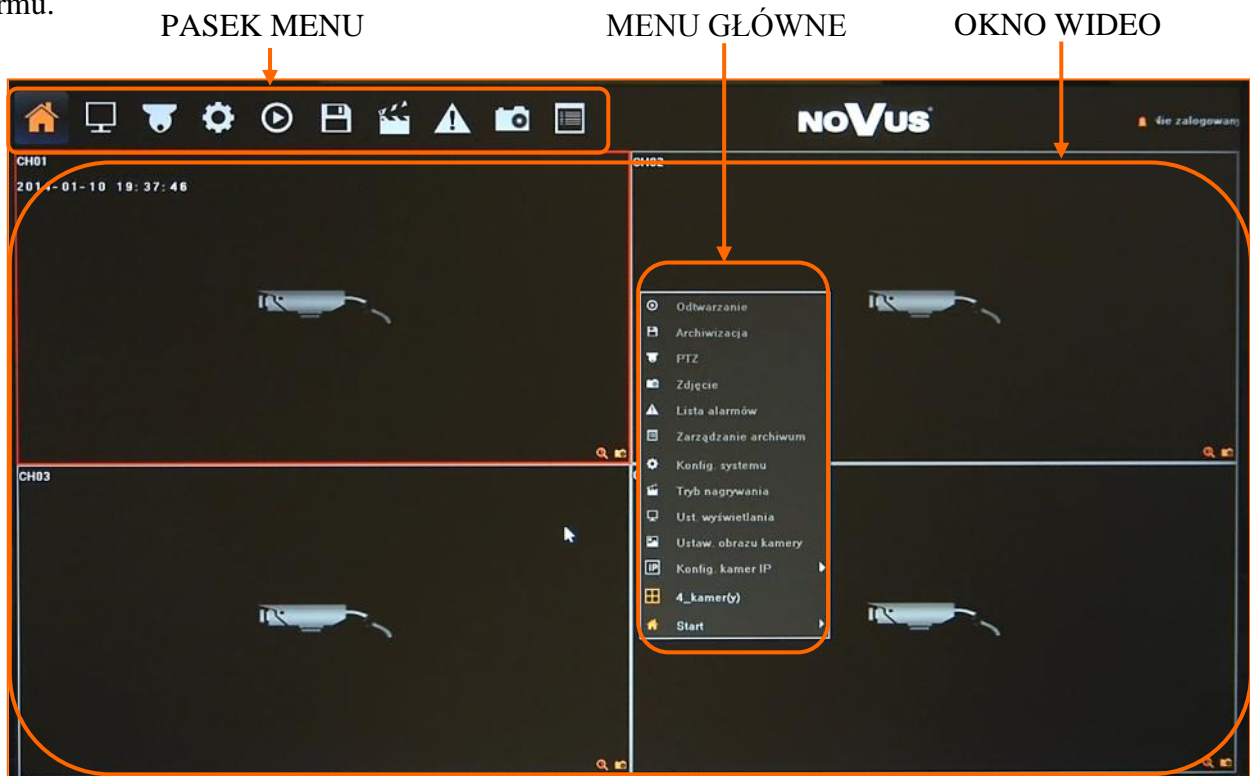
rmu.

PASEK MENU

MENU GŁÓWNE

OKNO WIDEO

NOVUS

Nie zalogowany

CH01

2014-01-10 19:37:46

CH02

CH03

Odtwarzanie
Archiwizacja
PTZ
Zdjęcie
Lista alarmów
Zarządzanie archiwum
Konfig. systemu
Tryb nagrywania
Ust. wyświetlania
Ustaw. obrazu kamery
Konfig. kamer IP
4_kamer(y)
Start